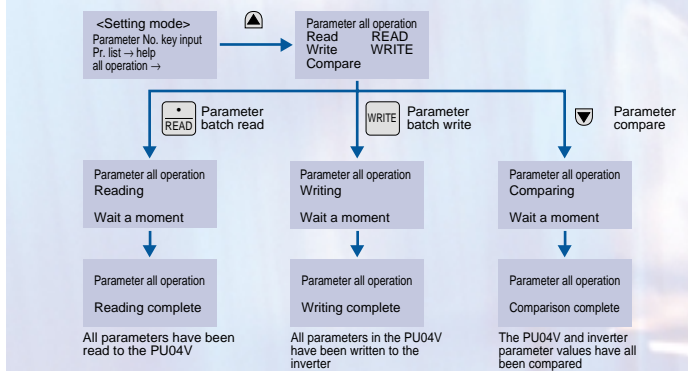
<Setting mode>
Parameter No. key input
Pr. list → help
all operation →

▲

Parameter all operation
Read READ
Write WRITE
Compare

• READ Parameter batch read

WRITE Parameter batch write

▼ Parameter compare

Parameter all operation
Reading

Wait a moment

Parameter all operation

Reading complete

All parameters have been read to the PU04V

Parameter all operation
Writing

Wait a moment

Parameter all operation

Writing complete

All parameters in the PU04V have been written to the inverter

Parameter all operation
Comparing

Wait a moment

Parameter all operation

Comparison complete

The PU04V and inverter parameter values have all been compared